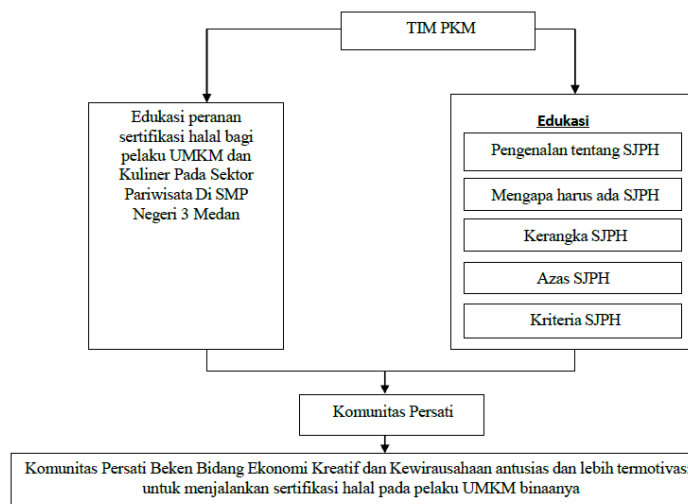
TIM PKM

Edukasi peranan sertifikasi halal bagi pelaku UMKM dan Kuliner Pada Sektor Pariwisata Di SMP Negeri 3 Medan

Edukasi

Pengenalan tentang SJPH

Mengapa harus ada SJPH

Kerangka SJPH

Azas SJPH

Kriteria SJPH

Komunitas Persati

Komunitas Persati Beken Bidang Ekonomi Kreatif dan Kewirausahaan antusias dan lebih termotivas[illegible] untuk menjalankan sertifikasi halal pada pelaku UMKM binaanya